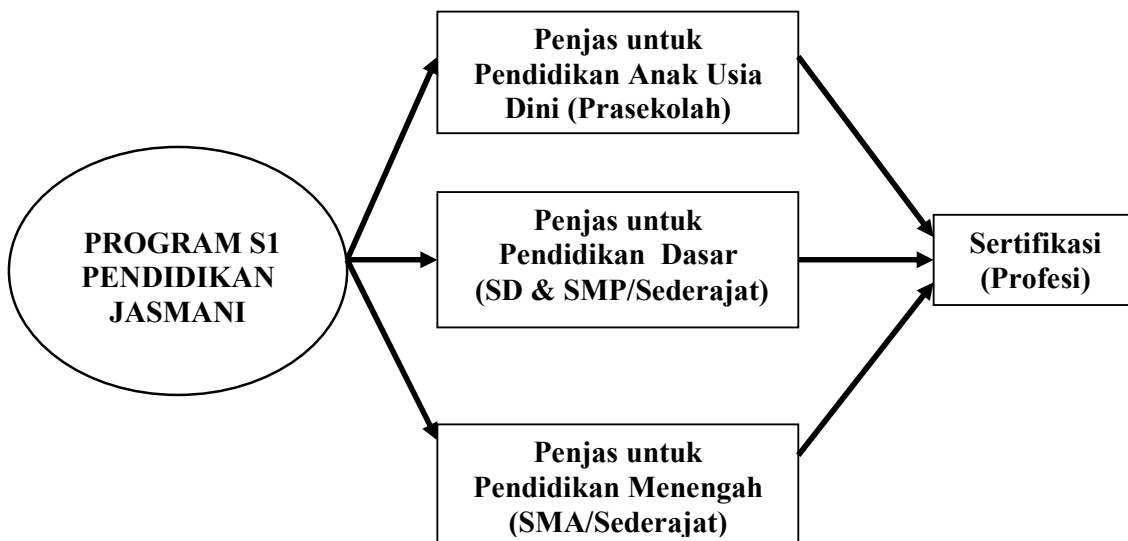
PROGRAM S1 PENDIDIKAN JASMANI

Penjas untuk Pendidikan Anak Usia Dini (Prasekolah)

Penjas untuk Pendidikan Dasar (SD & SMP/Sederajat)

Penjas untuk Pendidikan Menengah (SMA/Sederajat)

Sertifikasi (Profesi)